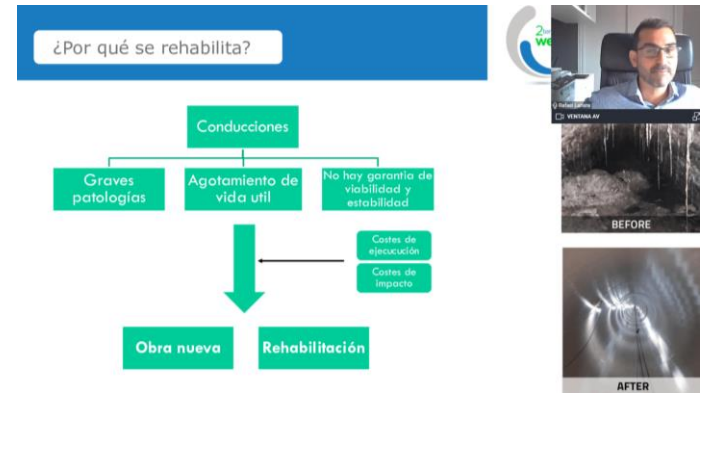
¿Por qué se rehabilita?

Conducciones

Graves patologías

Agotamiento de vida util

No hay garantía de viabilidad y estabilidad

Costes de ejecucución

Costes de impacto

Obra nueva

Rehabilitación

2 we

Rafael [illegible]

VENTANA AV

BEFORE

AFTER